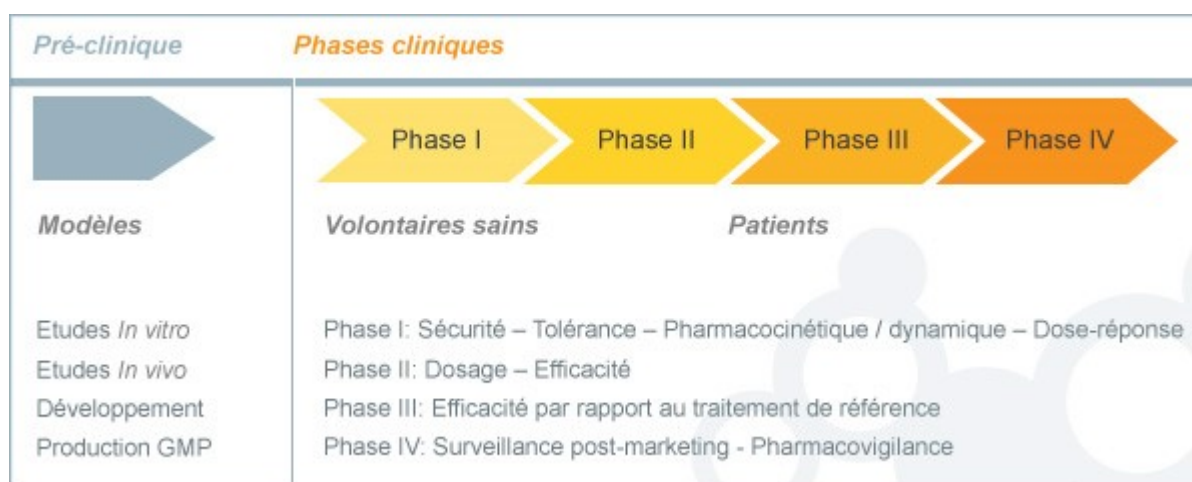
Pré-clinique

Modèles

Etudes *In vitro*
Etudes *In vivo*
Développement
Production GMP

Phases cliniques

Phase I
Phase II
Phase III
Phase IV

Volontaires sains

Patients

Phase I: Sécurité – Tolérance – Pharmacocinétique / dynamique – Dose-réponse
Phase II: Dosage – Efficacité
Phase III: Efficacité par rapport au traitement de référence
Phase IV: Surveillance post-marketing - Pharmacovigilance